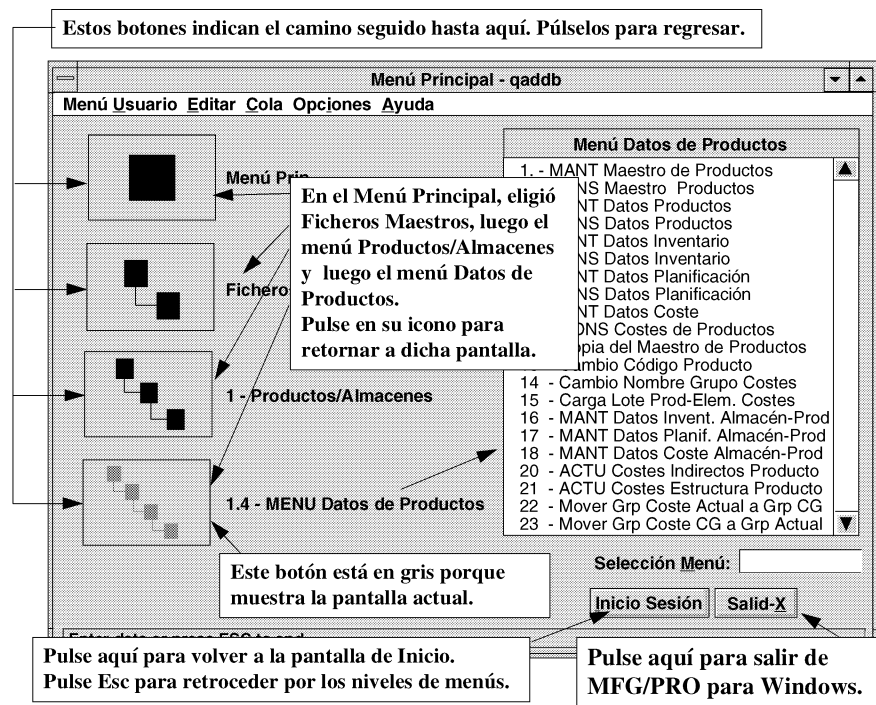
Estos botones indican el camino seguido hasta aquí. Púlselos para regresar.

Menú Principal - qaddb

Menú Usuario Editar Cola Opciones Ayuda

Menú Prin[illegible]

Ficheros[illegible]

1 - Productos/Almacenes

1.4 - MENU Datos de Productos

En el Menú Principal, eligió Ficheros Maestros, luego el menú Productos/Almacenes y luego el menú Datos de Productos.
Pulse en su icono para retornar a dicha pantalla.

Menú Datos de Productos

1. - MANT Maestro de Productos
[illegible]NS Maestro Productos
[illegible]NT Datos Productos
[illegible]NS Datos Productos
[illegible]NT Datos Inventario
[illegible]NS Datos Inventario
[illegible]NT Datos Planificación
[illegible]NS Datos Planificación
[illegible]NT Datos Coste
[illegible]ONS Costes de Productos
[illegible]pia del Maestro de Productos
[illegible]ambio Código Producto
14 - Cambio Nombre Grupo Costes
15 - Carga Lote Prod-Elem. Costes
16 - MANT Datos Invent. Almacén-Prod
17 - MANT Datos Planif. Almacén-Prod
18 - MANT Datos Coste Almacén-Prod
20 - ACTU Costes Indirectos Producto
21 - ACTU Costes Estructura Producto
22 - Mover Grp Coste Actual a Grp CG
23 - Mover Grp Coste CG a Grp Actual

Selección Menú:

Este botón está en gris porque muestra la pantalla actual.

Inicio Sesión

Salid-X

Enter data or press ESC to end.

Pulse aquí para volver a la pantalla de Inicio.
Pulse Esc para retroceder por los niveles de menús.

Pulse aquí para salir de MFG/PRO para Windows.